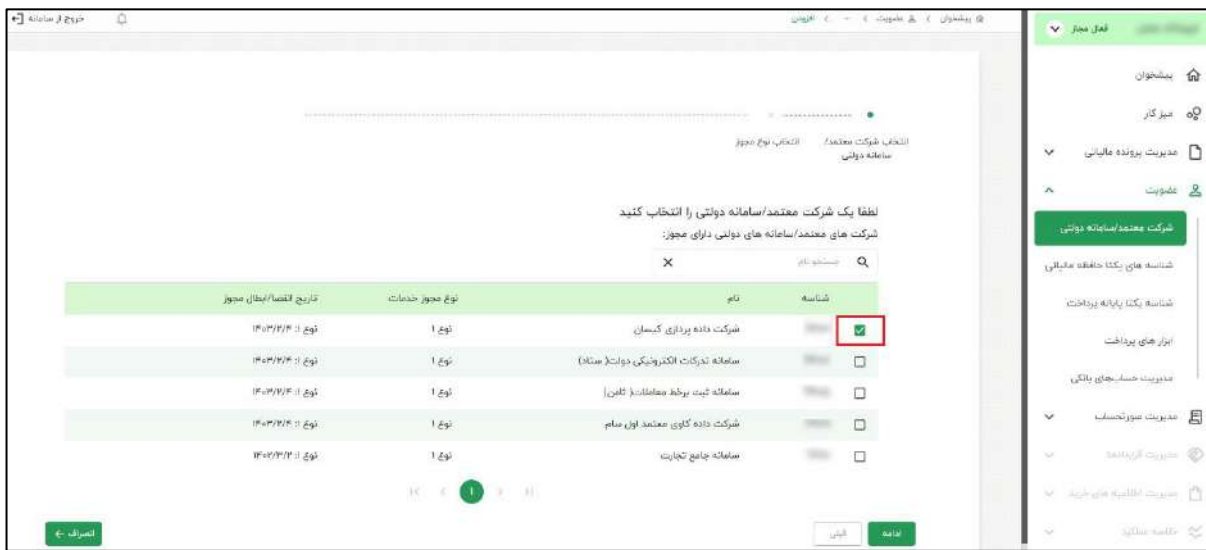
خروج از سامانه

پیشخوان > عضویت > افزودن

فعال مجاز

پیشخوان
میز کار
مدیریت پرونده مالیاتی
عضویت
شرکت معتمد/سامانه دولتی
شناسه های یکتا حافظه مالیاتی
شناسه یکتا پایانه پرداخت
ابزار های پرداخت
مدیریت حساب‌های بانکی
مدیریت صورتحساب
مدیریت اظهارنامه
مدیریت اطلاعیه های خرید
خلاصه عملکرد

انتخاب شرکت معتمد/ سامانه دولتی
انتخاب نوع مجوز

لطفا یک شرکت معتمد/سامانه دولتی را انتخاب کنید
شرکت های معتمد/سامانه های دولتی دارای مجوز:

جستجو نام

| شناسه | نام | نوع مجوز خدمات | تاریخ انقضا/ابطال مجوز |
|---|---|---|---|
| ☑ | شرکت داده پردازی کیسان | نوع 1 | نوع : ۱۴۰۳/۲/۴ |
| ☐ | سامانه تدارکات الکترونیکی دولت( ستاد) | نوع 1 | نوع : ۱۴۰۳/۲/۴ |
| ☐ | سامانه ثبت برخط معاملات( ثامن) | نوع 1 | نوع : ۱۴۰۳/۲/۴ |
| ☐ | شرکت داده کاوی معتمد اول سام | نوع 1 | نوع : ۱۴۰۳/۲/۴ |
| ☐ | سامانه جامع تجارت | نوع 1 | نوع : ۱۴۰۳/۳/۲ |

1

ادامه
قبلی
انصراف